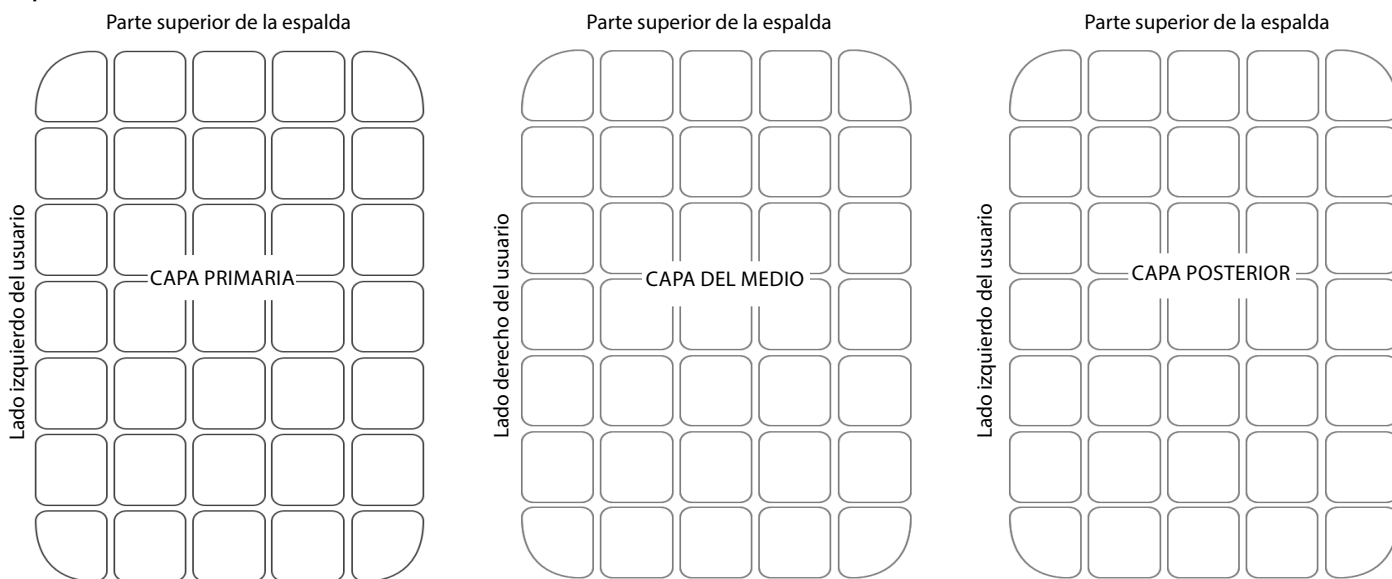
Parte superior de la espalda

Lado izquierdo del usuario

CAPA PRIMARIA

Parte superior de la espalda

Lado derecho del usuario

CAPA DEL MEDIO

Parte superior de la espalda

Lado izquierdo del usuario

CAPA POSTERIOR